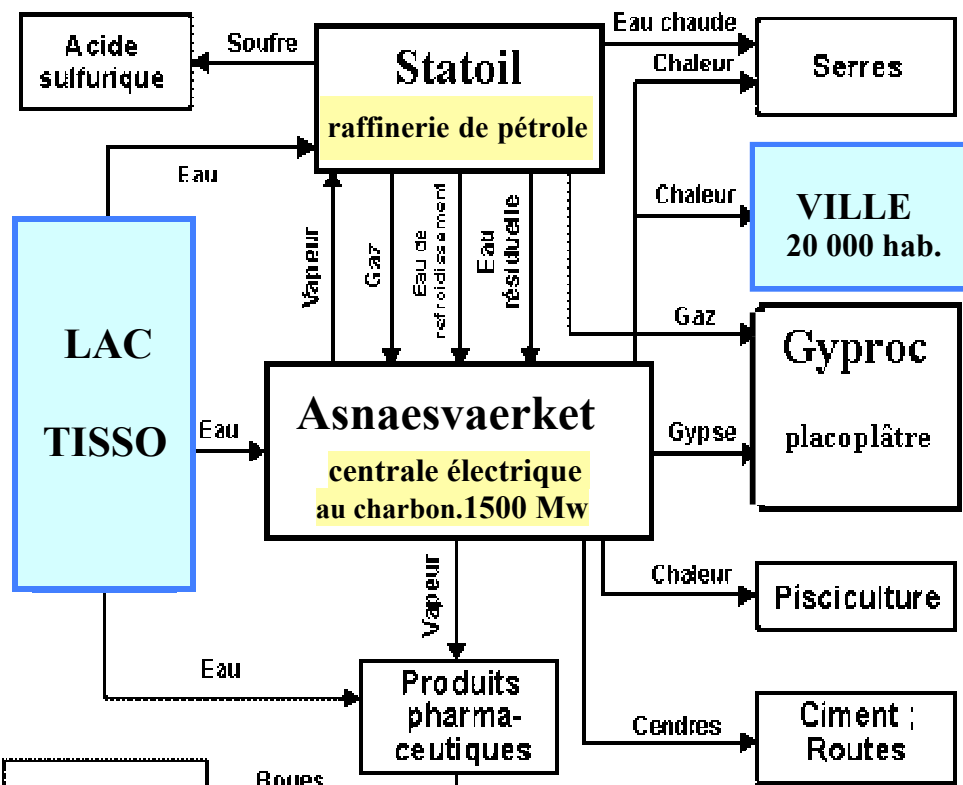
Acide sulfurique

Soufre

Statoil

raffinerie de pétrole

Eau chaude

Chaleur

Serres

Eau

Chaleur

VILLE
20 000 hab.

Vapeur

Gaz

Eau de refroidissement

Eau résiduelle

Gaz

Gyproc

placoplâtre

LAC

TISSO

Eau

Asnaesvaerket

centrale électrique
au charbon.1500 Mw

Gypse

Chaleur

Pisciculture

Vapeur

Eau

Produits pharma-ceutiques

Cendres

Ciment ;
Routes

Boues